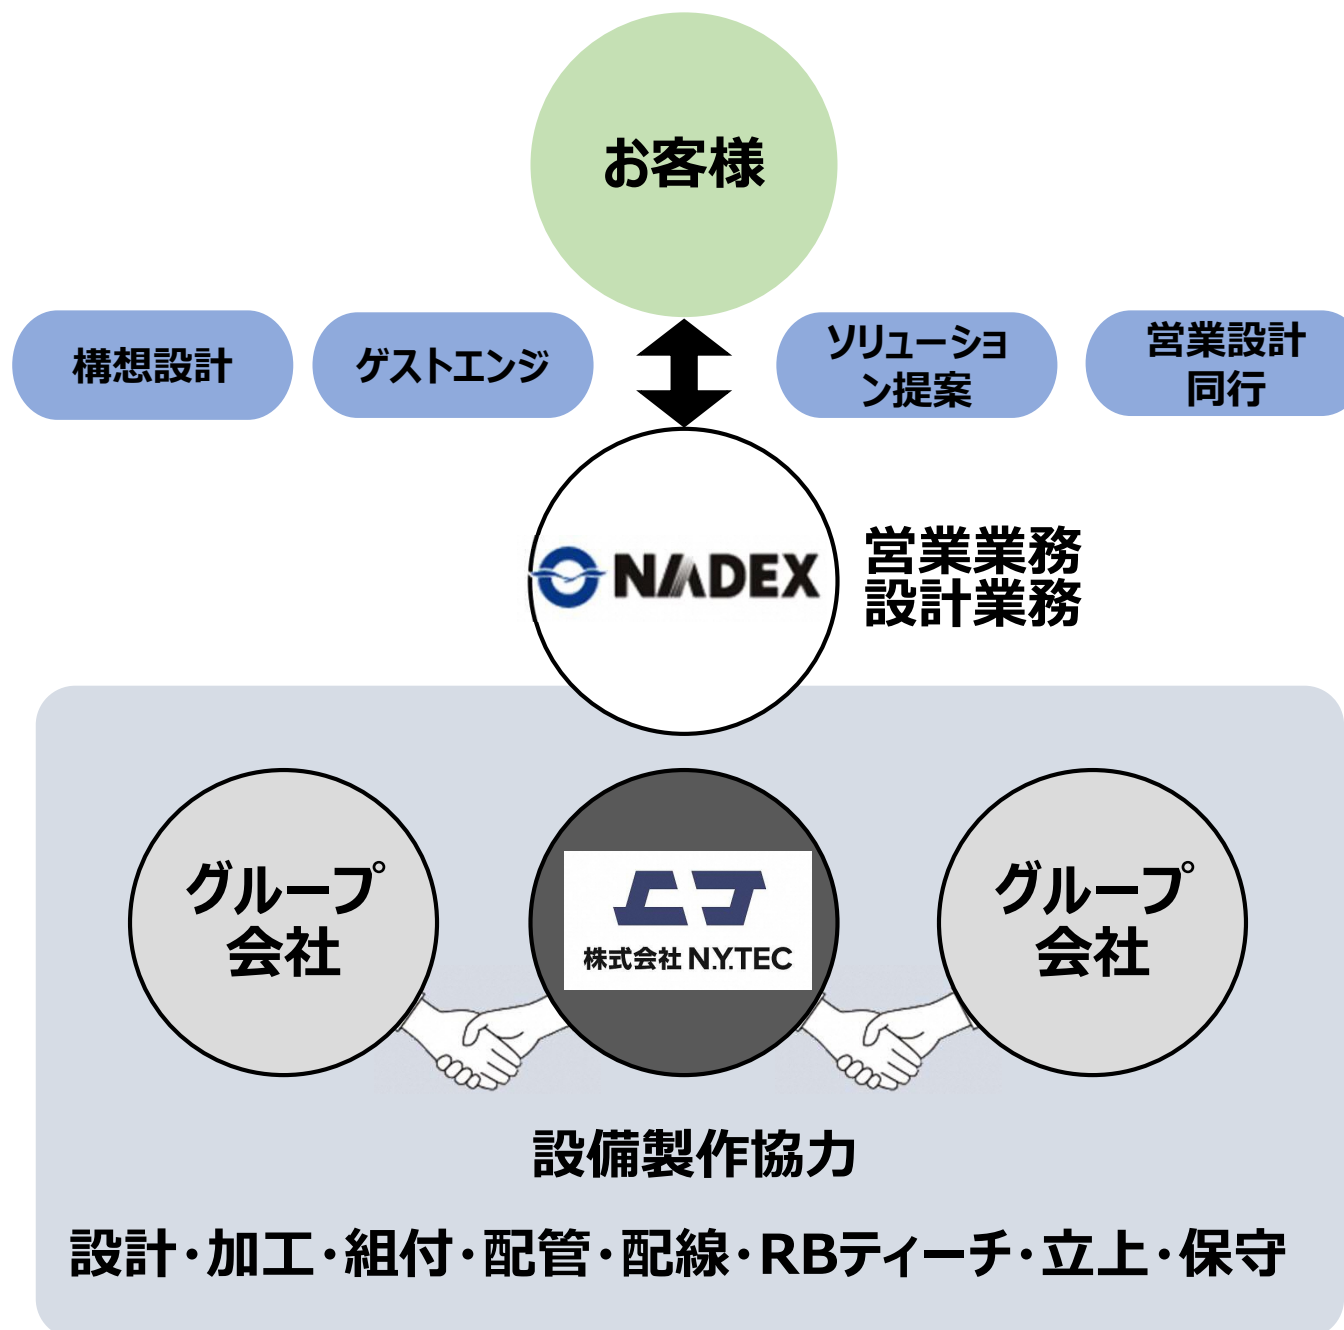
お客様

構想設計

ゲストエンジ

ソリューション提案

営業設計同行

NADEX

営業業務
設計業務

グループ会社

株式会社 N.Y.TEC

グループ会社

設備製作協力

設計・加工・組付・配管・配線・RBティーチ・立上・保守